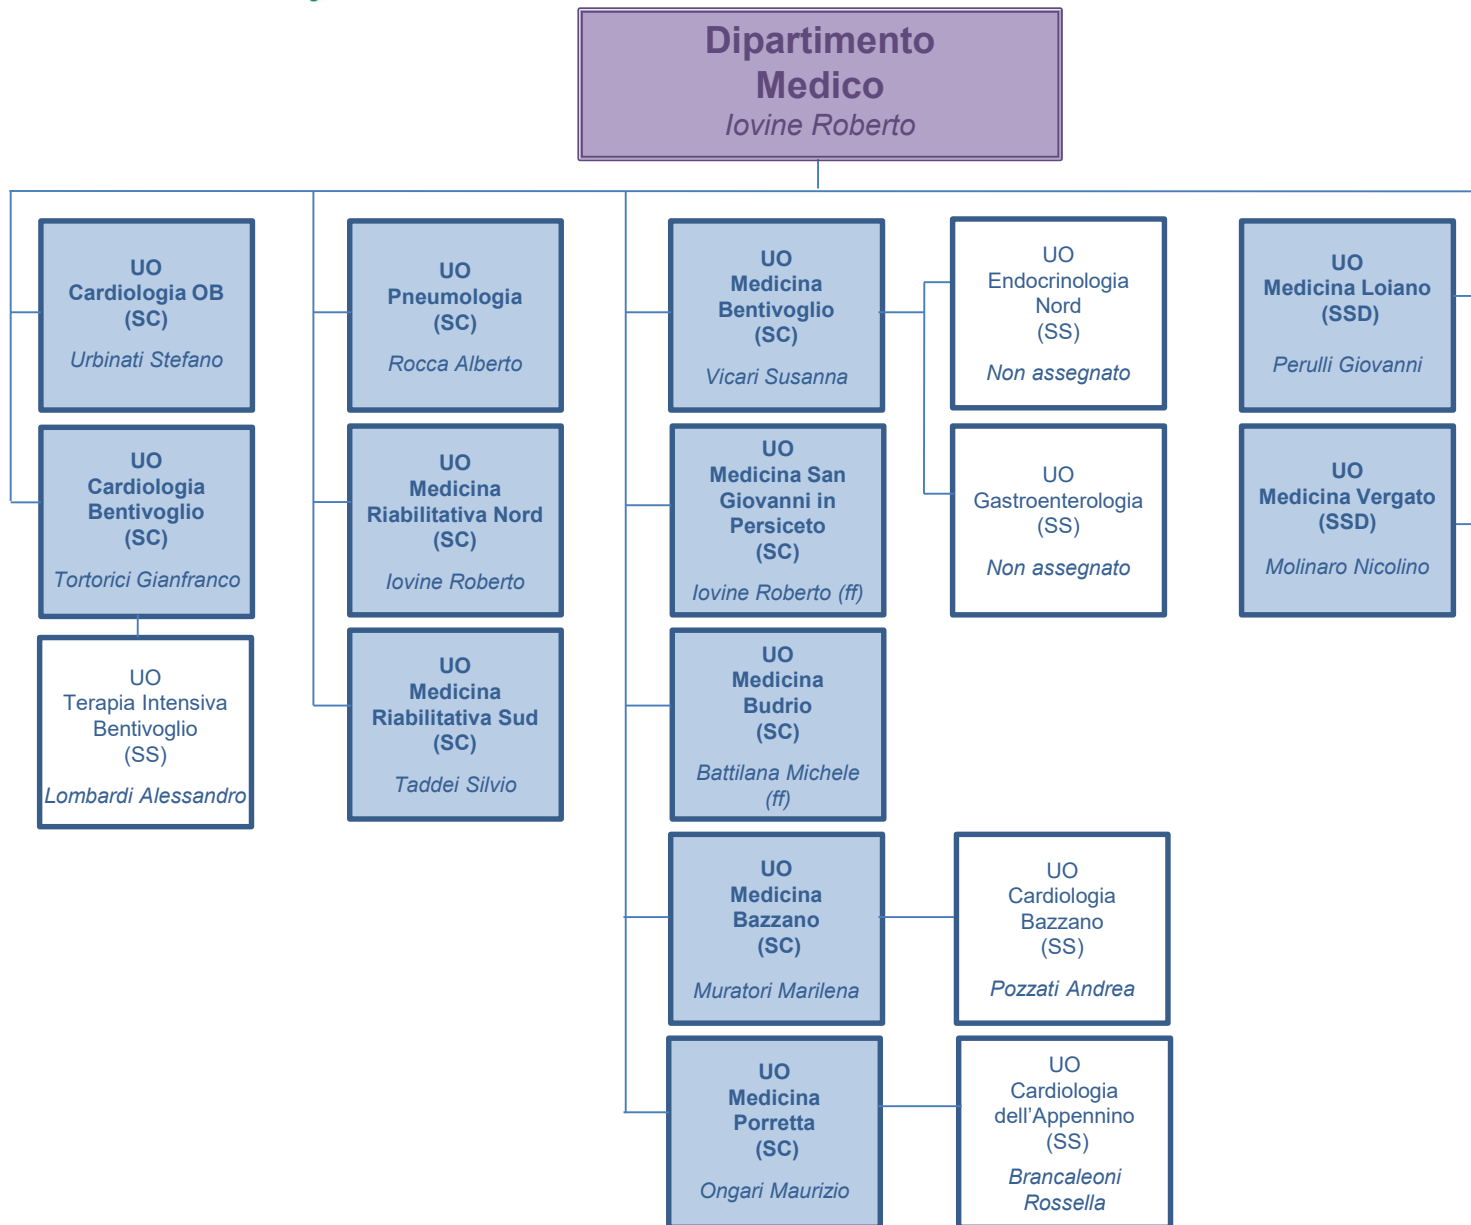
Dipartimento Medico
Iovine Roberto

UO
Cardiologia OB
(SC)
Urbinati Stefano

UO
Cardiologia Bentivoglio
(SC)
Tortorici Gianfranco

UO
Terapia Intensiva Bentivoglio
(SS)
Lombardi Alessandro

UO
Pneumologia
(SC)
Rocca Alberto

UO
Medicina Riabilitativa Nord
(SC)
Iovine Roberto

UO
Medicina Riabilitativa Sud
(SC)
Taddei Silvio

UO
Medicina Bentivoglio
(SC)
Vicari Susanna

UO
Medicina San Giovanni in Persiceto
(SC)
Iovine Roberto (ff)

UO
Medicina Budrio
(SC)
Battilana Michele (ff)

UO
Medicina Bazzano
(SC)
Muratori Marilena

UO
Medicina Porretta
(SC)
Ongari Maurizio

UO
Endocrinologia Nord
(SS)
Non assegnato

UO
Gastroenterologia
(SS)
Non assegnato

UO
Cardiologia Bazzano
(SS)
Pozzati Andrea

UO
Cardiologia dell’Appennino
(SS)
Brancaleoni Rossella

UO
Medicina Loiano
(SSD)
Perulli Giovanni

UO
Medicina Vergato
(SSD)
Molinaro Nicolino